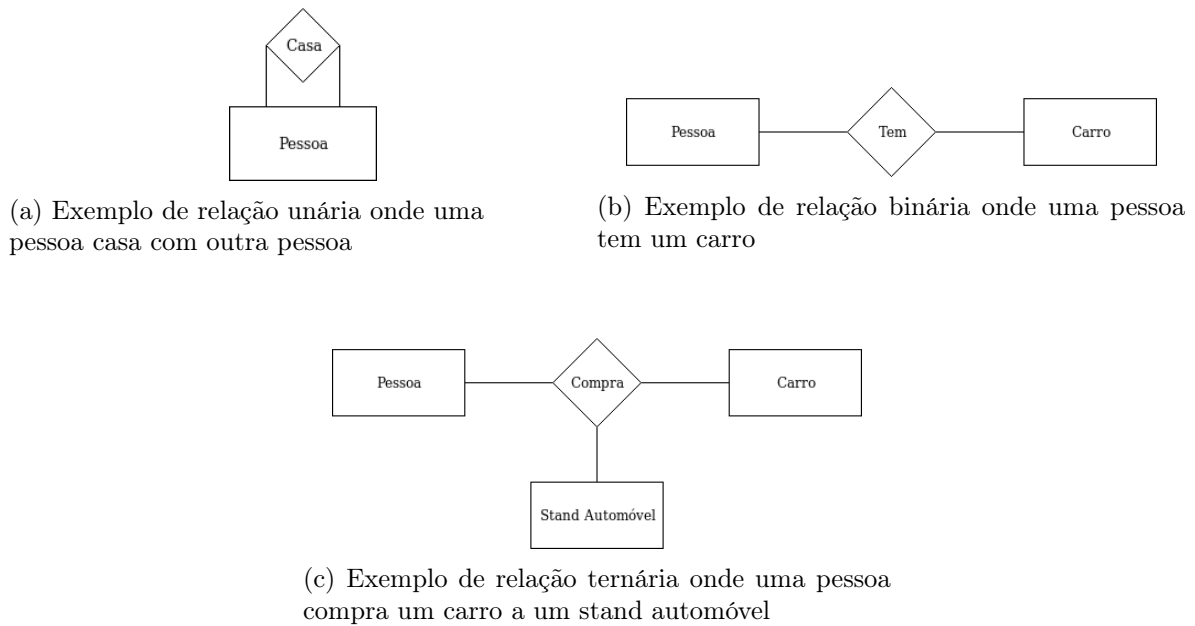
Casa

Pessoa

(a) Exemplo de relação unária onde uma pessoa casa com outra pessoa

Pessoa

Tem

Carro

(b) Exemplo de relação binária onde uma pessoa tem um carro

Pessoa

Compra

Carro

Stand Automóvel

(c) Exemplo de relação ternária onde uma pessoa compra um carro a um stand automóvel